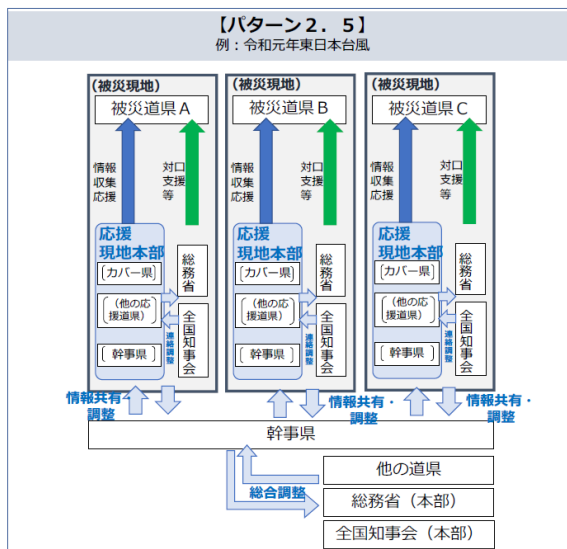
【パターン２．５】
例：令和元年東日本台風

（被災現地）
被災道県 A
情報収集応援
対口支援等
応援現地本部
〔カバー県〕
〔他の応援道県〕
〔幹事県〕
総務省
全国知事会
連絡調整

（被災現地）
被災道県 B
情報収集応援
対口支援等
応援現地本部
〔カバー県〕
〔他の応援道県〕
〔幹事県〕
総務省
全国知事会
連絡調整

（被災現地）
被災道県 C
情報収集応援
対口支援等
応援現地本部
〔カバー県〕
〔他の応援道県〕
〔幹事県〕
総務省
全国知事会
連絡調整

情報共有・調整
情報共有・調整
情報共有・調整

幹事県
総合調整
他の道県
総務省（本部）
全国知事会（本部）